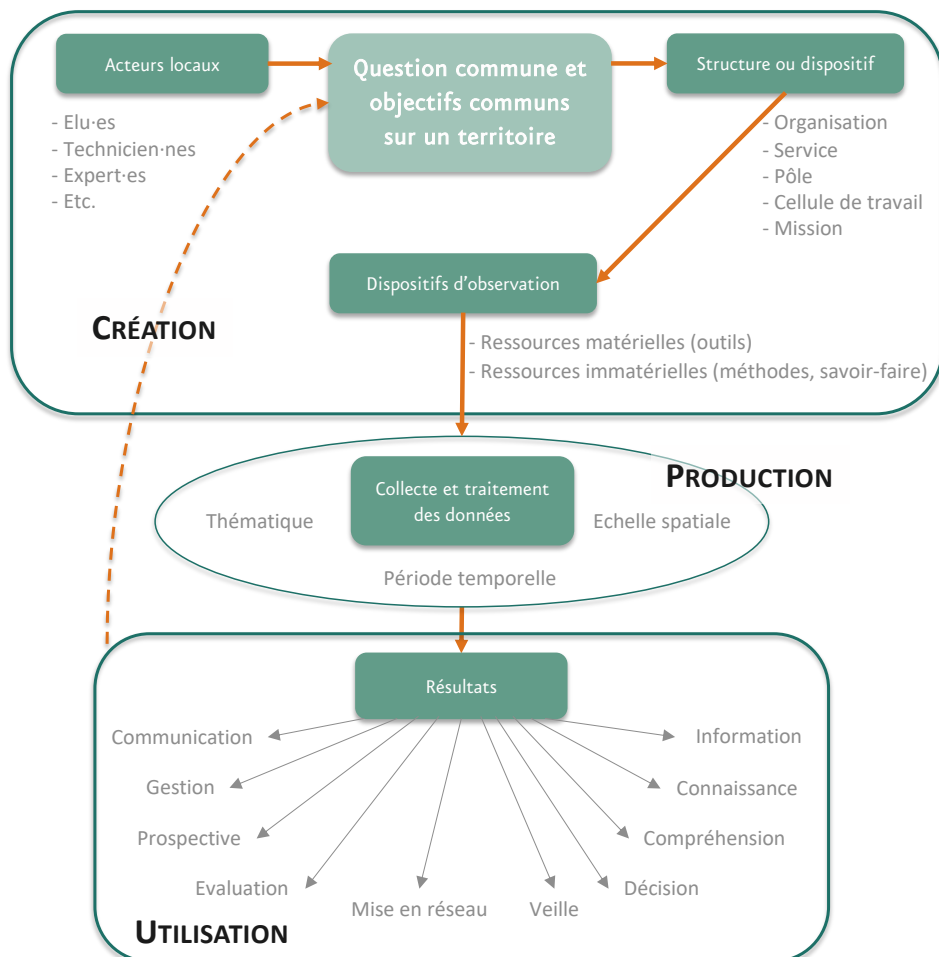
Acteurs locaux

Question commune et objectifs communs sur un territoire

Structure ou dispositif

- Elu·es
- Technicien·nes
- Expert·es
- Etc.

- Organisation
- Service
- Pôle
- Cellule de travail
- Mission

Dispositifs d'observation

CRÉATION

- Ressources matérielles (outils)
- Ressources immatérielles (méthodes, savoir-faire)

PRODUCTION

Collecte et traitement des données

Thématique

Echelle spatiale

Période temporelle

Résultats

Communication

Information

Gestion

Connaissance

Prospective

Compréhension

Evaluation

Décision

Mise en réseau

Veille

UTILISATION